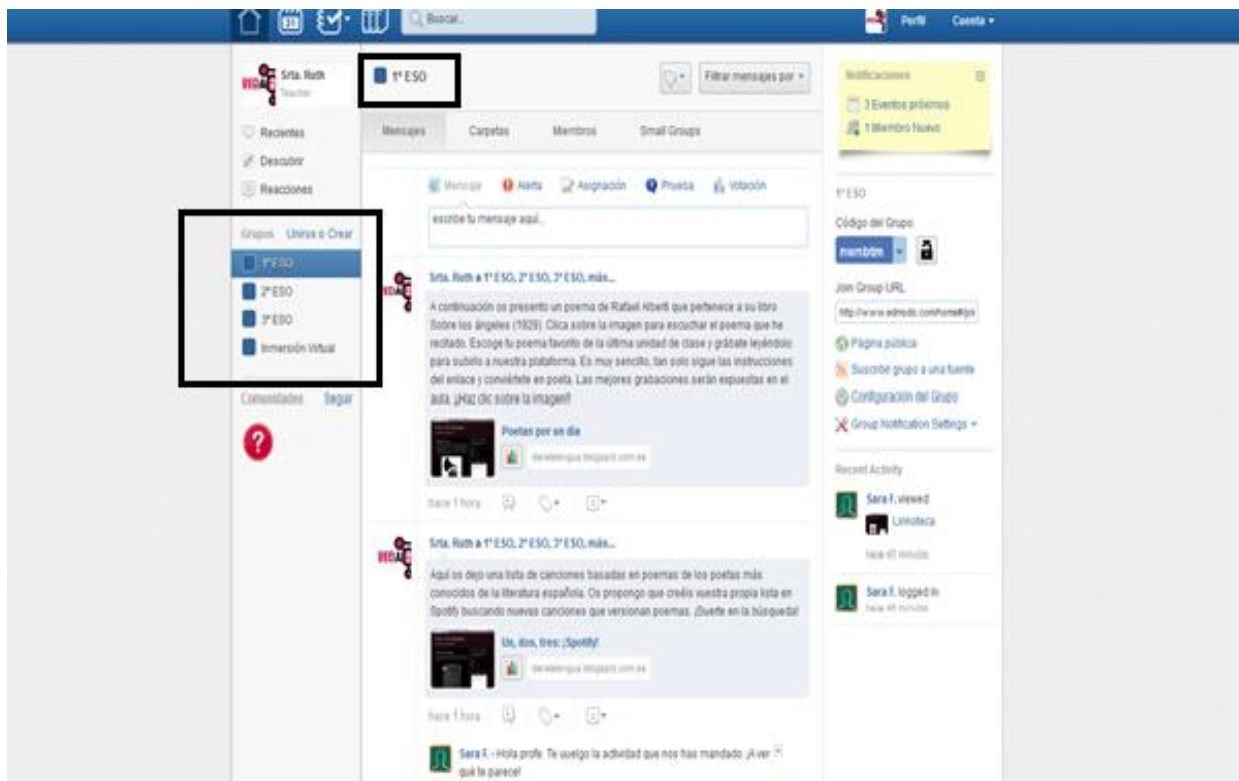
Buscar...

Perfil Cuenta

Srta. Ruth
Teacher

Recientes
Descubrir
Reacciones

Grupos Unirse o Crear
1º ESO
2º ESO
3º ESO
Inmersión Virtual

Comunidades Seguir

1º ESO

Filtrar mensajes por

Mensajes Carpetas Miembros Small Groups

Mensaje Alerta Asignación Prueba Votación

escribe tu mensaje aquí...

Srta. Ruth a 1º ESO, 2º ESO, 3º ESO, más...

A continuación os presento un poema de Rafael Alberti que pertenece a su libro Sobre los ángeles (1929). Clica sobre la imagen para escuchar el poema que he recitado. Escoge tu poema favorito de la última unidad de clase y grábate leyéndolo para subirlo a nuestra plataforma. Es muy sencillo, tan solo sigue las instrucciones del enlace y conviértete en poeta. Las mejores grabaciones serán expuestas en el aula. ¡Haz clic sobre la imagen!

Poetas por un día
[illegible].blogspot.com.es

hace 1 hora

Srta. Ruth a 1º ESO, 2º ESO, 3º ESO, más...

Aquí os dejo una lista de canciones basadas en poemas de los poetas más conocidos de la literatura española. Os propongo que creéis vuestra propia lista en Spotify buscando nuevas canciones que versionan poemas. ¡Suerte en la búsqueda!

Un, dos, tres: ¡Spotify!
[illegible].blogspot.com.es

hace 1 hora

Sara F. - Hola profe. Te cuelgo la actividad que nos has mandado. ¡A ver qué te parece!

Notificaciones
3 Eventos próximos
1 Miembro Nuevo

1º ESO
Código del Grupo:
membtm
Join Group URL
http://www.edmodo.com/home#/jo
Página pública
Suscribe grupo a una fuente
Configuración del Grupo
Group Notification Settings

Recent Activity
Sara F. viewed
Limoteca
hace 45 minutos
Sara F. logged in
hace 45 minutos